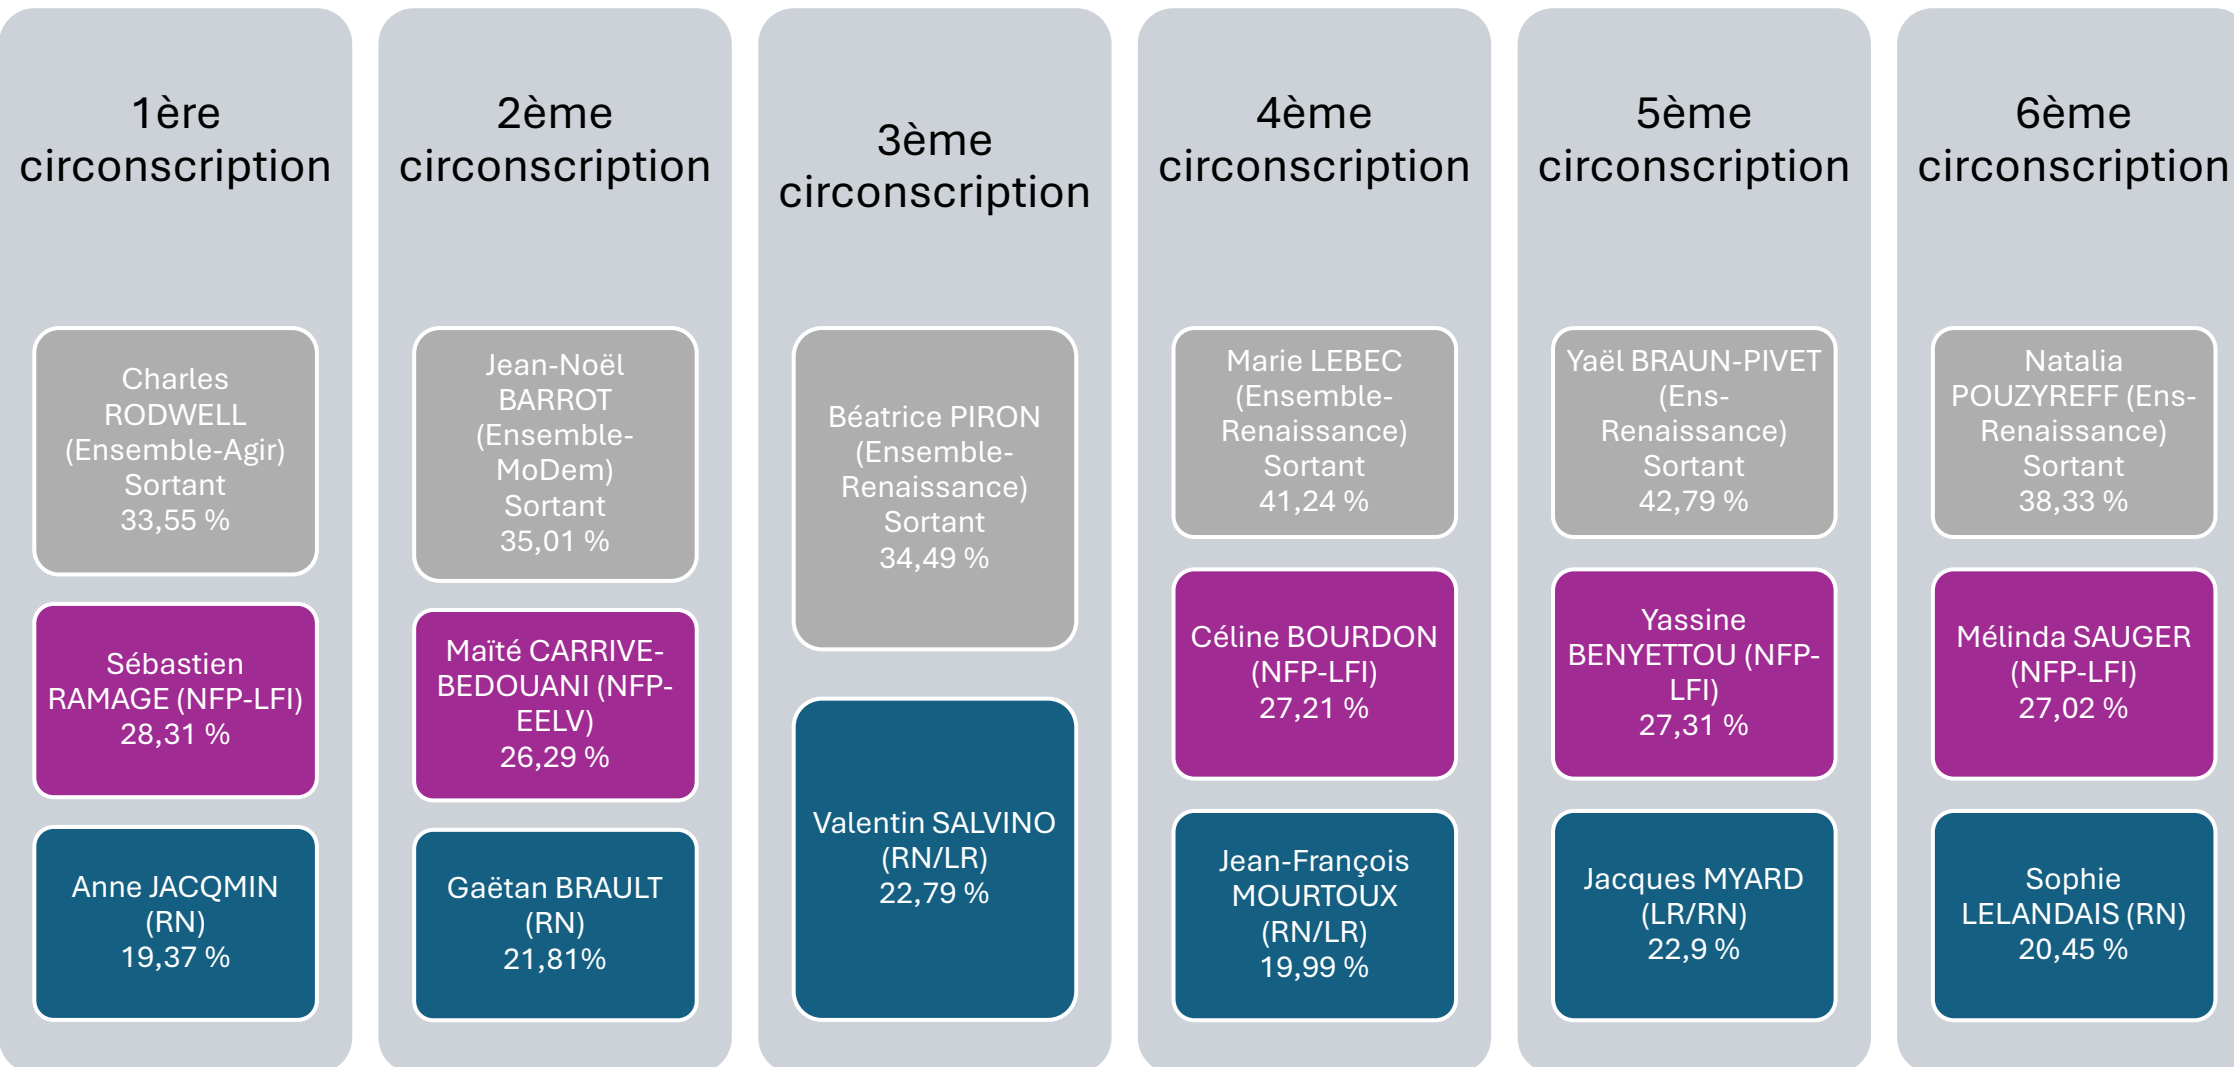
1ère circonscription

Charles RODWELL (Ensemble-Agir) Sortant 33,55 %

Sébastien RAMAGE (NFP-LFI) 28,31 %

Anne JACQMIN (RN) 19,37 %

2ème circonscription

Jean-Noël BARROT (Ensemble-MoDem) Sortant 35,01 %

Maïté CARRIVE-BEDOUANI (NFP-EELV) 26,29 %

Gaëtan BRAULT (RN) 21,81%

3ème circonscription

Béatrice PIRON (Ensemble-Renaissance) Sortant 34,49 %

Valentin SALVINO (RN/LR) 22,79 %

4ème circonscription

Marie LEBEC (Ensemble-Renaissance) Sortant 41,24 %

Céline BOURDON (NFP-LFI) 27,21 %

Jean-François MOURTOUX (RN/LR) 19,99 %

5ème circonscription

Yaël BRAUN-PIVET (Ens-Renaissance) Sortant 42,79 %

Yassine BENYETTOU (NFP-LFI) 27,31 %

Jacques MYARD (LR/RN) 22,9 %

6ème circonscription

Natalia POUZYREFF (Ens-Renaissance) Sortant 38,33 %

Mélinda SAUGER (NFP-LFI) 27,02 %

Sophie LELANDAIS (RN) 20,45 %